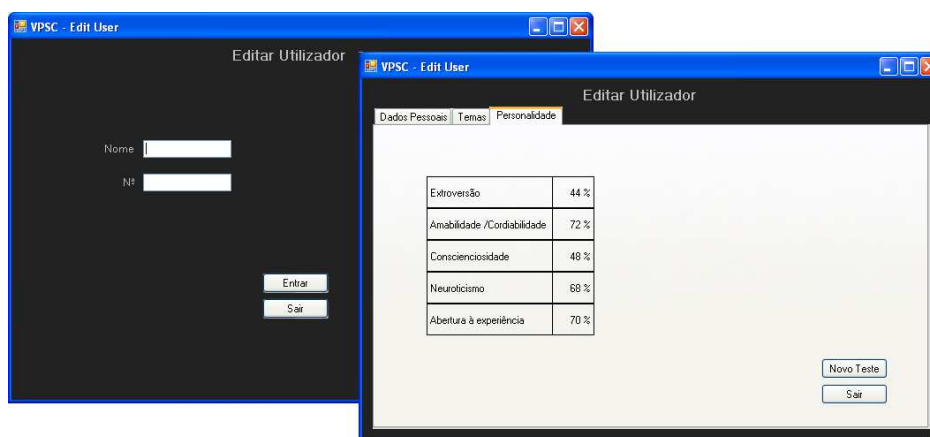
VPSC - Edit User

Editar Utilizador

Nome

Nº

Entrar

Sair

VPSC - Edit User

Editar Utilizador

Dados Pessoais | Temas | Personalidade

| | |
|---|---|
| Extroversão | 44 % |
| Amabilidade /Cordiabilidade | 72 % |
| Consciencíosidade | 48 % |
| Neuroticismo | 68 % |
| Abertura à experiência | 70 % |

Novo Teste

Sair